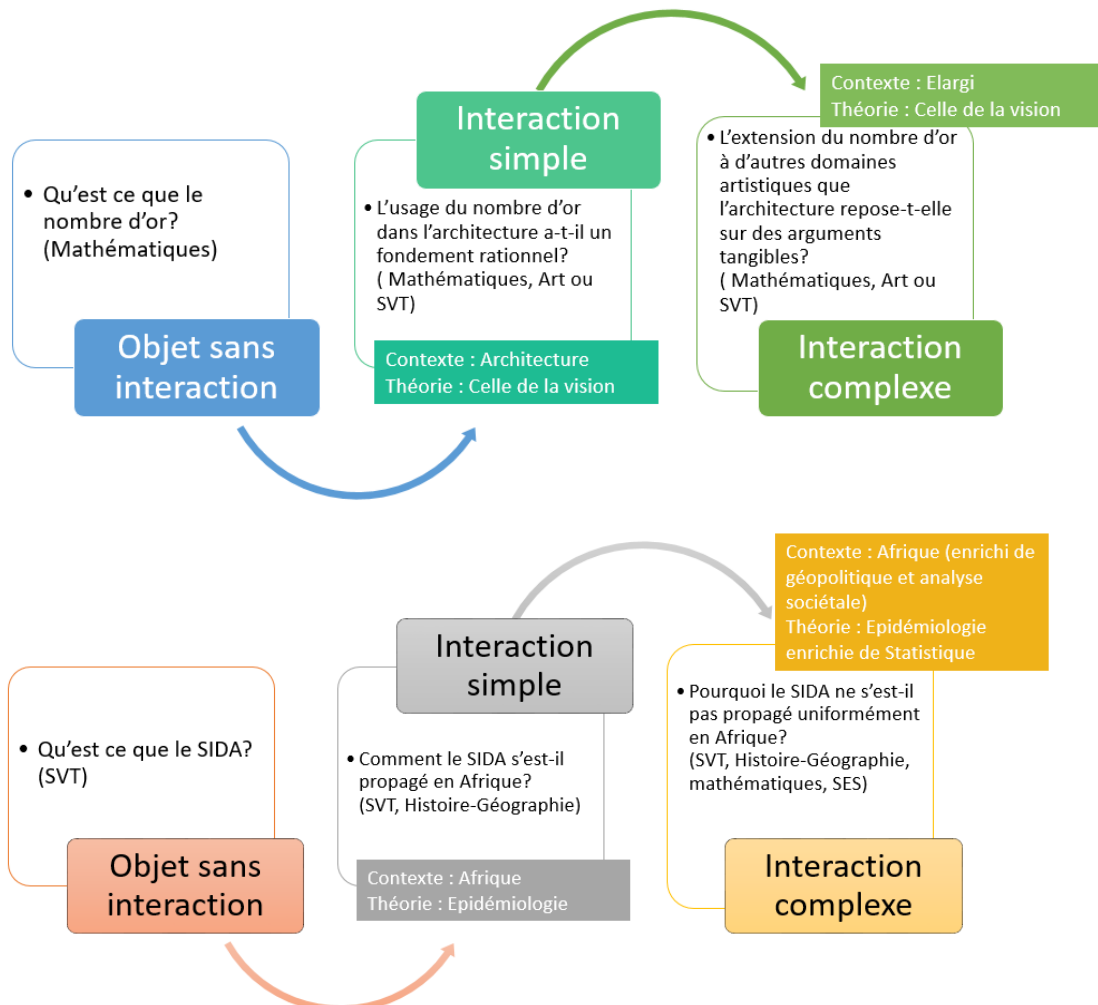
Interaction simple

Contexte : Elargi
Théorie : Celle de la vision

• Qu'est ce que le nombre d'or? (Mathématiques)

Objet sans interaction

• L'usage du nombre d'or dans l'architecture a-t-il un fondement rationnel? ( Mathématiques, Art ou SVT)

Contexte : Architecture
Théorie : Celle de la vision

• L'extension du nombre d'or à d'autres domaines artistiques que l'architecture repose-t-elle sur des arguments tangibles? ( Mathématiques, Art ou SVT)

Interaction complexe

Contexte : Afrique (enrichi de géopolitique et analyse sociétale)
Théorie : Epidémiologie enrichie de Statistique

Interaction simple

• Qu'est ce que le SIDA? (SVT)

Objet sans interaction

• Comment le SIDA s'est-il propagé en Afrique? (SVT, Histoire-Géographie)

Contexte : Afrique
Théorie : Epidémiologie

• Pourquoi le SIDA ne s'est-il pas propagé uniformément en Afrique? (SVT, Histoire-Géographie, mathématiques, SES)

Interaction complexe